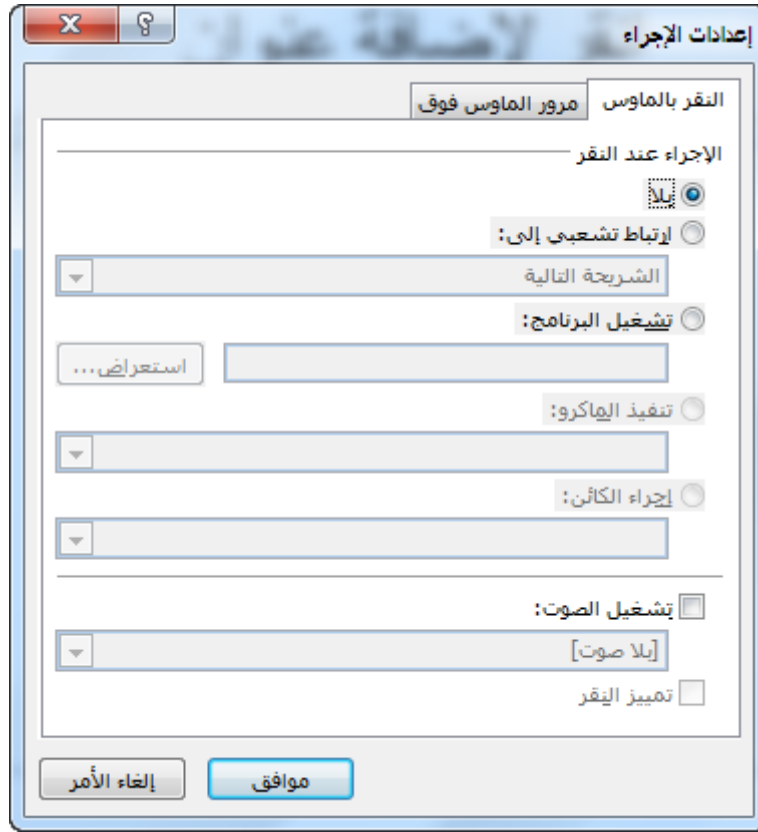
إعدادات الإجراء

النقر بالماوس
مرور الماوس فوق

الإجراء عند النقر

بلا

ارتباط تشعبي إلى:

الشريحة التالية

تشغيل البرنامج:

استعراض...

تنفيذ الماكرو:

إجراء الكائن:

تشغيل الصوت:

[بلا صوت]

تمييز النقر

موافق
إلغاء الأمر